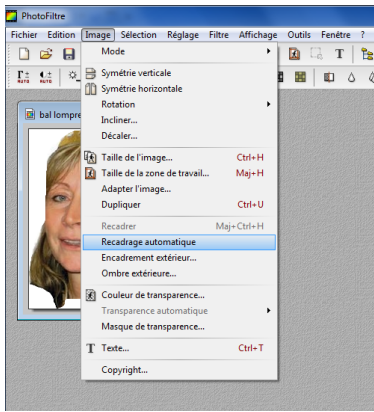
PhotoFiltre

Fichier Edition Image Sélection Réglage Filtre Affichage Outils Fenêtre ?

T

bal lompre

Mode

Symétrie verticale
Symétrie horizontale
Rotation
Incliner...
Décaler...

Taille de l'image... Ctrl+H
Taille de la zone de travail... Maj+H
Adapter l'image...
Dupliquer Ctrl+U

Recadrer Maj+Ctrl+H
Recadrage automatique
Encadrement extérieur...
Ombre extérieure...

Couleur de transparence...
Transparence automatique
Masque de transparence...

Texte... Ctrl+T

Copyright...